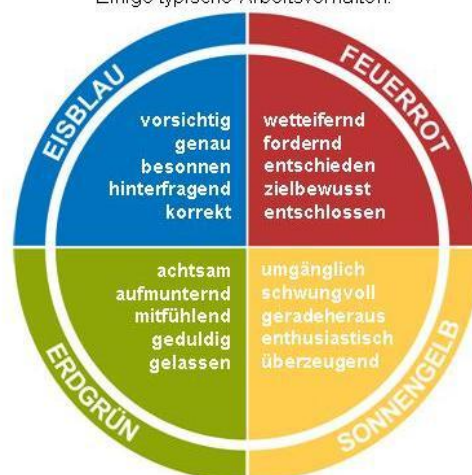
Einige typische Arbeitsverhalten:

EISBLAU
vorsichtig
genau
besonnen
hinterfragend
korrekt

FEUERROT
wetteifernd
fordernd
entschieden
zielbewusst
entschlossen

ERDGRÜN
achtsam
aufmunternd
mitfühlend
geduldig
gelassen

SONNENGELB
umgänglich
schwungvoll
geradeheraus
enthusiastisch
überzeugend